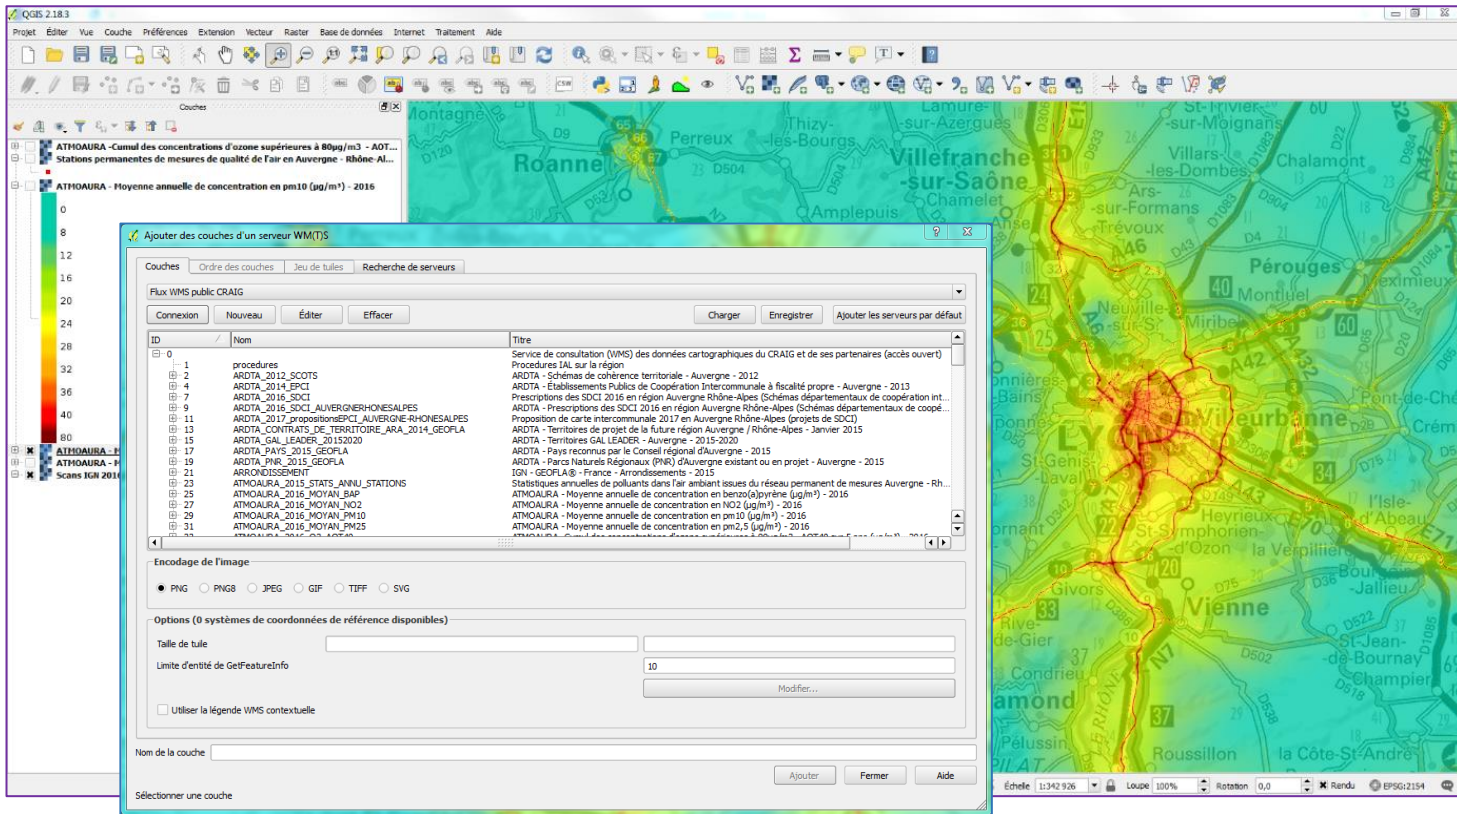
QGIS 2.18.3

Projet Éditer Vue Couche Préférences Extension Vecteur Raster Base de données Internet Traitement Aide

Couches

ATMOAURA -Cumul des concentrations d'ozone supérieures à 80µg/m3 - AOT...
Stations permanentes de mesures de qualité de l'air en Auvergne - Rhône-Al...
ATMOAURA - Moyenne annuelle de concentration en pm10 (µg/m³) - 2016
0
8
12
16
20
24
28
32
36
40
80
ATMOAURA - M
ATMOAURA - M
Scans IGN 2016

Ajouter des couches d'un serveur WM(T)S

Couches | Ordre des couches | Jeu de tuiles | Recherche de serveurs

Flux WMS public CRAIG

Connexion | Nouveau | Éditer | Effacer | Charger | Enregistrer | Ajouter les serveurs par défaut

| ID | Nom | Titre |
|---|---|---|
| 0 | | Service de consultation (WMS) des données cartographiques du CRAIG et de ses partenaires (accès ouvert) |
| 1 | procedures | Procedures IAL sur la région |
| 2 | ARDTA_2012_SCOTS | ARDTA - Schémas de cohérence territoriale - Auvergne - 2012 |
| 4 | ARDTA_2014_EPCI | ARDTA - Établissements Publics de Coopération Intercommunale à fiscalité propre - Auvergne - 2013 |
| 7 | ARDTA_2016_SDCI | Prescriptions des SDCI 2016 en région Auvergne Rhône-Alpes (Schémas départementaux de coopération int... |
| 9 | ARDTA_2016_SDCI_AUVERGNERHONESALPES | ARDTA - Prescriptions des SDCI 2016 en région Auvergne Rhône-Alpes (Schémas départementaux de coopé... |
| 11 | ARDTA_2017_propositionsEPCI_AUVERGNE-RHONESALPES | Proposition de carte intercommunale 2017 en Auvergne Rhône-Alpes (projets de SDCI) |
| 13 | ARDTA_CONTRATS_DE_TERRITOIRE_ARA_2014_GEOFLA | ARDTA - Territoires de projet de la future région Auvergne / Rhône-Alpes - Janvier 2015 |
| 15 | ARDTA_GAL_LEADER_20152020 | ARDTA - Territoires GAL LEADER - Auvergne - 2015-2020 |
| 17 | ARDTA_PAYS_2015_GEOFLA | ARDTA - Pays reconnus par le Conseil régional d'Auvergne - 2015 |
| 19 | ARDTA_PNR_2015_GEOFLA | ARDTA - Parcs Naturels Régionaux (PNR) d'Auvergne existant ou en projet - Auvergne - 2015 |
| 21 | ARRONDISSEMENT | IGN - GEOFLA® - France - Arrondissements - 2015 |
| 23 | ATMOAURA_2015_STATS_ANNU_STATIONS | Statistiques annuelles de polluants dans l'air ambiant issues du réseau permanent de mesures Auvergne - Rh... |
| 25 | ATMOAURA_2016_MOYAN_BAP | ATMOAURA - Moyenne annuelle de concentration en benzo(a)pyrène (µg/m³) - 2016 |
| 27 | ATMOAURA_2016_MOYAN_NO2 | ATMOAURA - Moyenne annuelle de concentration en NO2 (µg/m³) - 2016 |
| 29 | ATMOAURA_2016_MOYAN_PM10 | ATMOAURA - Moyenne annuelle de concentration en pm10 (µg/m³) - 2016 |
| 31 | ATMOAURA_2016_MOYAN_PM25 | ATMOAURA - Moyenne annuelle de concentration en pm2,5 (µg/m³) - 2016 |

Encodage de l'image
PNG PNG8 JPEG GIF TIFF SVG

Options (0 systèmes de coordonnées de référence disponibles)
Taille de tuile
Limite d'entité de GetFeatureInfo 10
Modifier...
Utiliser la légende WMS contextuelle

Nom de la couche

Ajouter Fermer Aide

Sélectionner une couche

Roanne Perreux Thizy-les-Bourgs Lamure-sur-Azergues Villefranche-sur-Saône Chamelet Amplepuis St-Trivier-sur-Moignans Villars-les-Dombes Chalamont Ars-sur-Formans Trévoux Pérouges Montluel Meximieux Neuville-sur-Saône Miribel Villeurbanne Pont-de-Chéri Crémieu LYON St-Genis-Laval Heyrieux St-Symphorien-d'Ozon la Verpillière L'Isle-d'Abeau Bourgoin-Jallieu Givors Vienne St-Jean-de-Bournay Champier Condrieu Pélussin Roussillon la Côte-St-André Montagne

Échelle 1:342 926 Loupe 100% Rotation 0,0 Rendu EPSG:2154